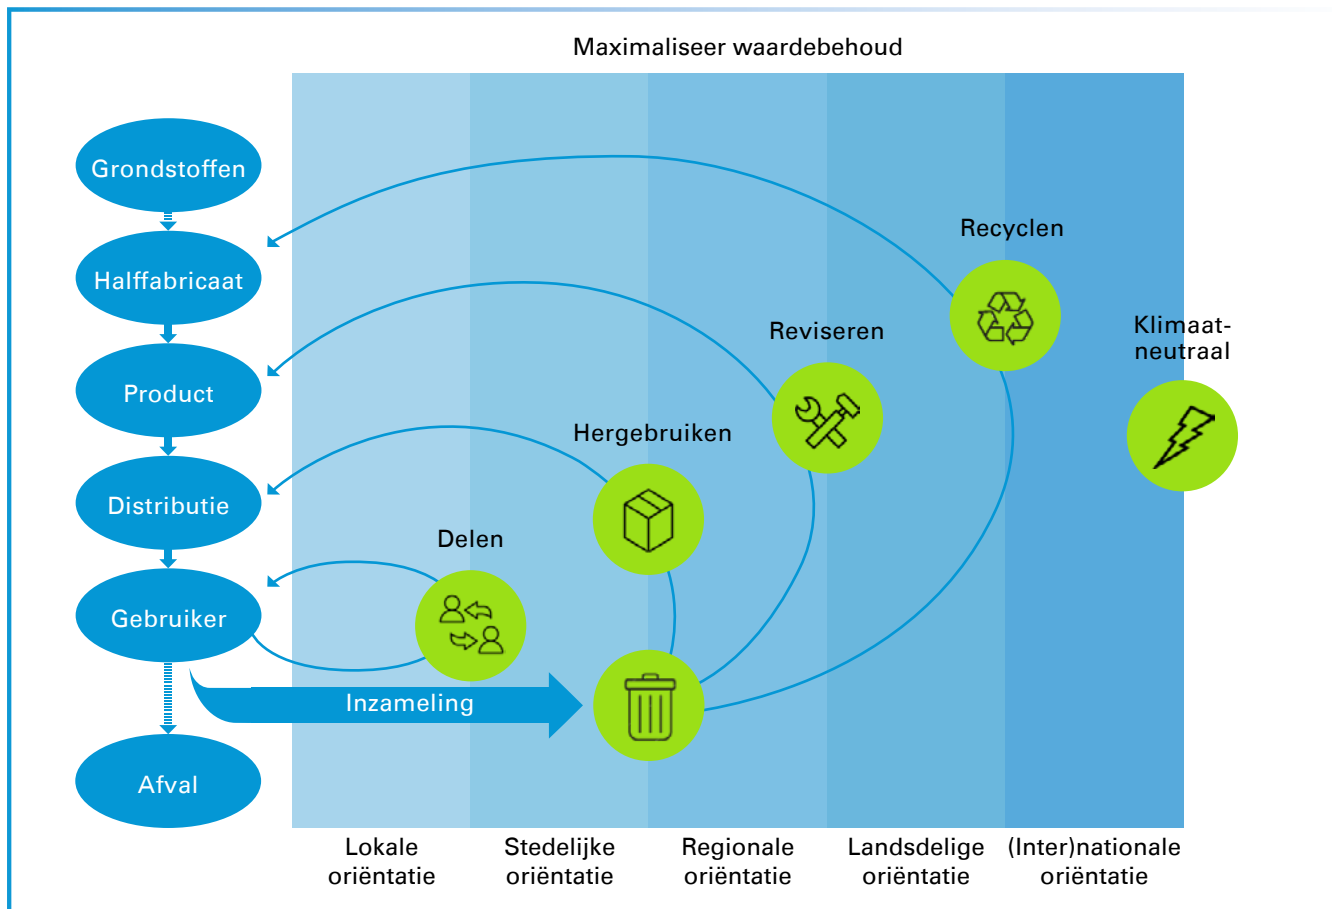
Maximaliseer waardebehoud

Grondstoffen

Halffabricaat

Product

Distributie

Gebruiker

Afval

Inzameling

Delen

Hergebruiken

Reviseren

Recyclen

Klimaat-neutraal

Lokale oriëntatie

Stedelijke oriëntatie

Regionale oriëntatie

Landsdelige oriëntatie

(Inter)nationale oriëntatie